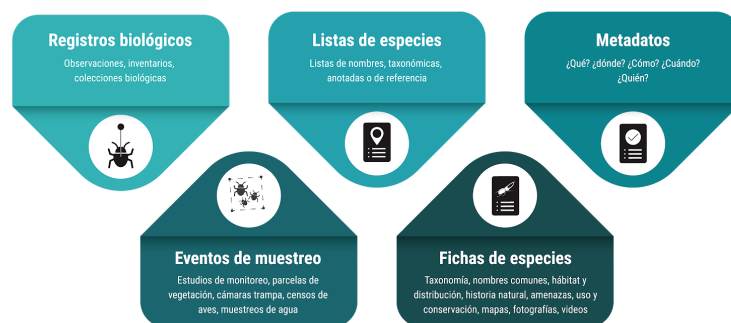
Registros biológicos
Observaciones, inventarios, colecciones biológicas

Listas de especies
Listas de nombres, taxonómicas, anotadas o de referencia

Metadatos
¿Qué? ¿dónde? ¿Cómo? ¿Cuándo? ¿Quién?

Eventos de muestreo
Estudios de monitoreo, parcelas de vegetación, cámaras trampa, censos de aves, muestreos de agua

Fichas de especies
Taxonomía, nombres comunes, hábitat y distribución, historia natural, amenazas, uso y conservación, mapas, fotografías, videos